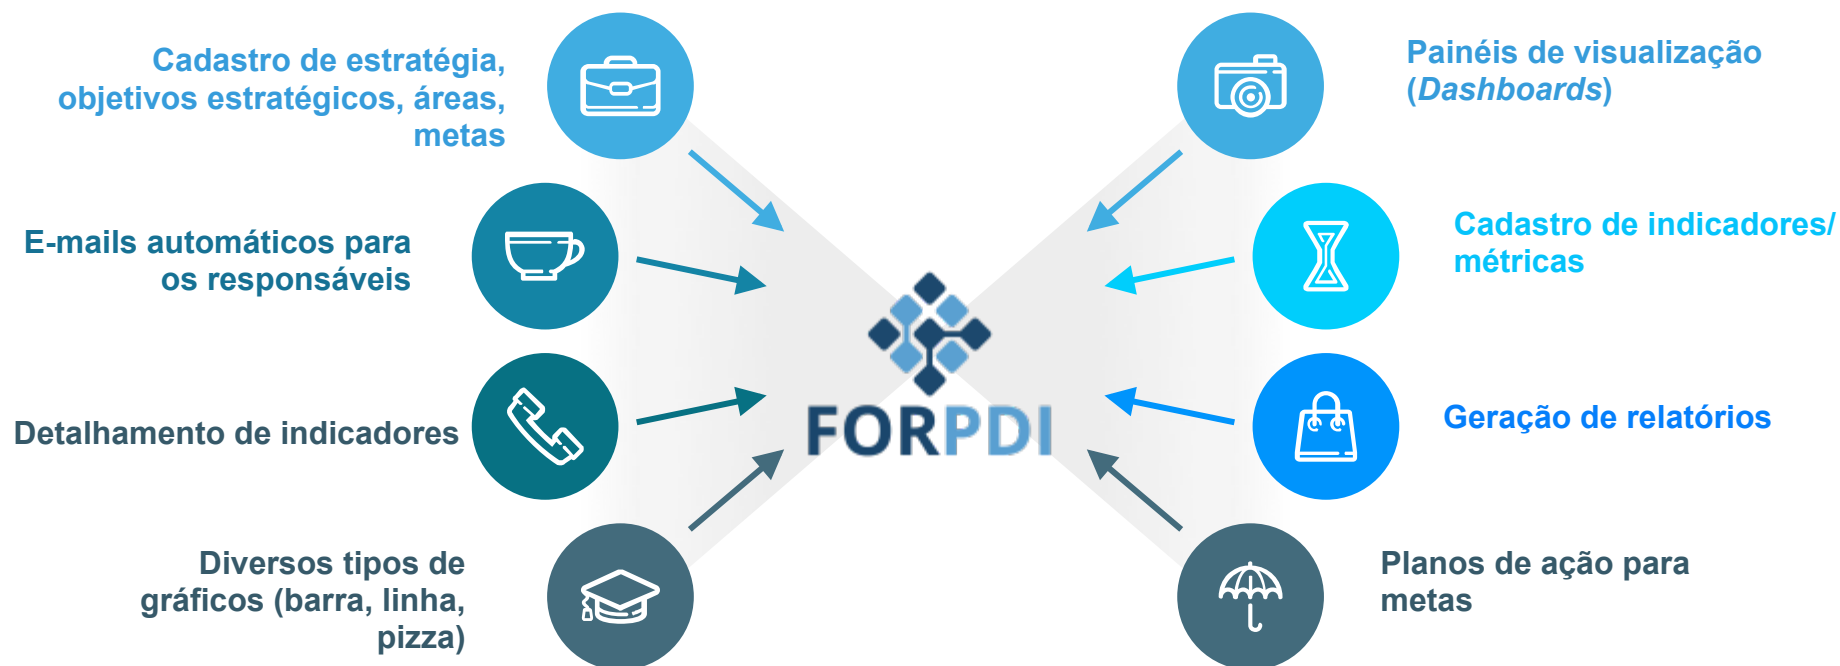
Cadastro de estratégia, objetivos estratégicos, áreas, metas

E-mails automáticos para os responsáveis

Detalhamento de indicadores

Diversos tipos de gráficos (barra, linha, pizza)

FORPDI

Painéis de visualização (*Dashboards*)

Cadastro de indicadores/ métricas

Geração de relatórios

Planos de ação para metas